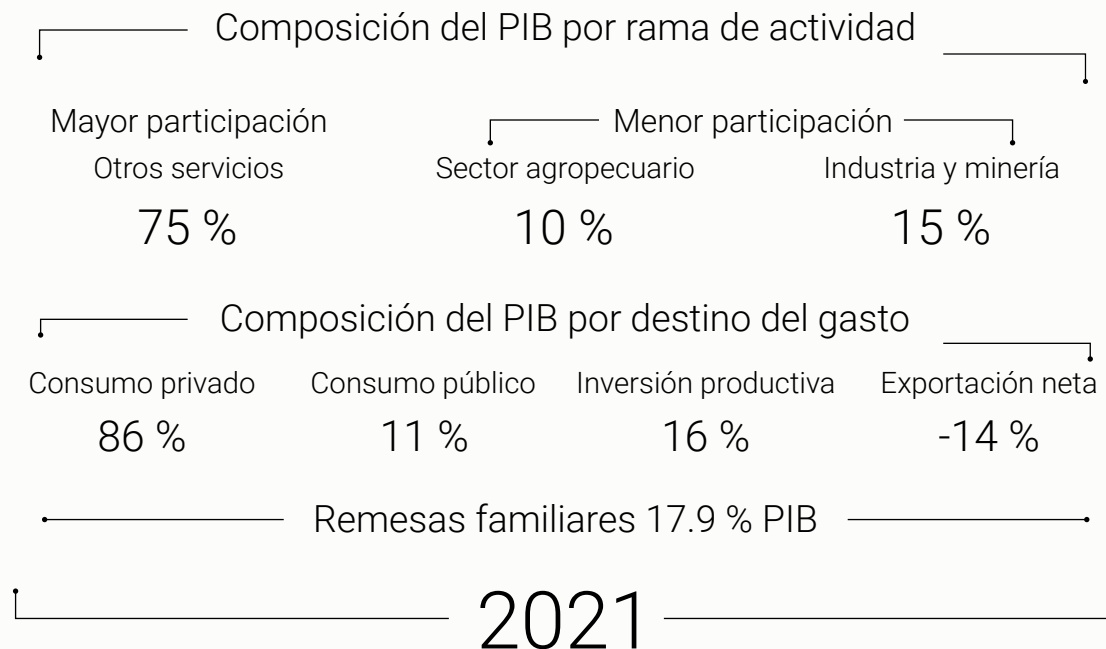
Composición del PIB por rama de actividad

Mayor participación
Otros servicios
75 %

Menor participación
Sector agropecuario
10 %

Industria y minería
15 %

Composición del PIB por destino del gasto

Consumo privado
86 %

Consumo público
11 %

Inversión productiva
16 %

Exportación neta
-14 %

Remesas familiares 17.9 % PIB

2021